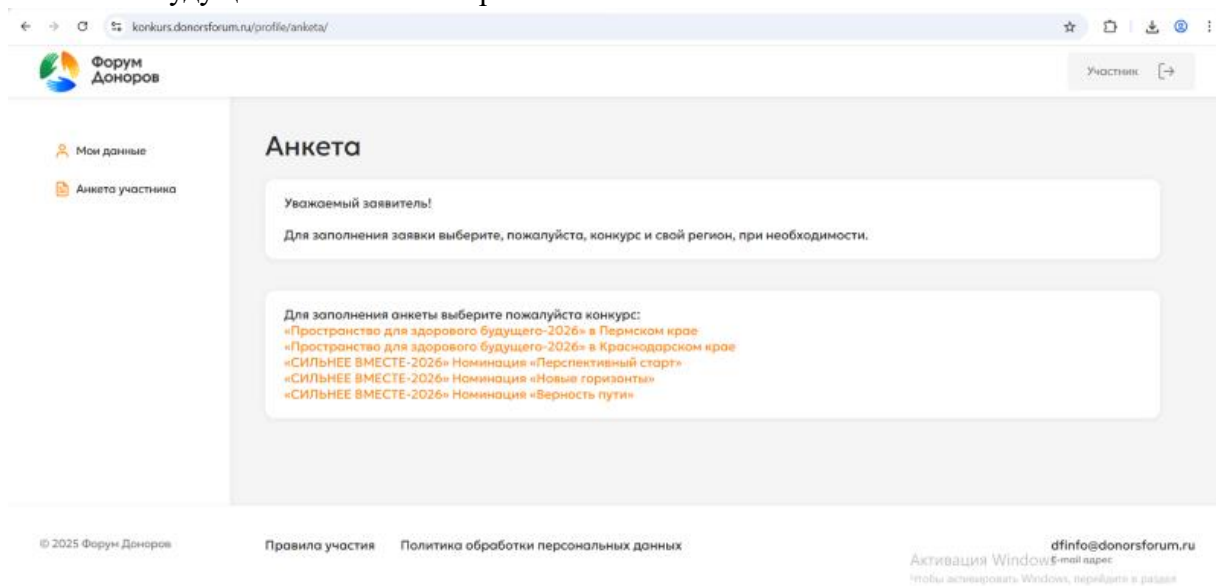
konkurs.donorsforum.ru/profile/anketa/

Форум Доноров

Участник

Мои данные

Анкета участника

Анкета

Уважаемый заявитель!

Для заполнения заявки выберите, пожалуйста, конкурс и свой регион, при необходимости.

Для заполнения анкеты выберите пожалуйста конкурс:
«Пространство для здорового будущего-2026» в Пермском крае
«Пространство для здорового будущего-2026» в Краснодарском крае
«СИЛЬНЕЕ ВМЕСТЕ-2026» Номинация «Перспективный старт»
«СИЛЬНЕЕ ВМЕСТЕ-2026» Номинация «Новые горизонты»
«СИЛЬНЕЕ ВМЕСТЕ-2026» Номинация «Верность пути»

© 2025 Форум Доноров

Правила участия

Политика обработки персональных данных

dfinfo@donorsforum.ru
E-mail адрес

Активация Windows
Чтобы активировать Windows, перейдите в раздел